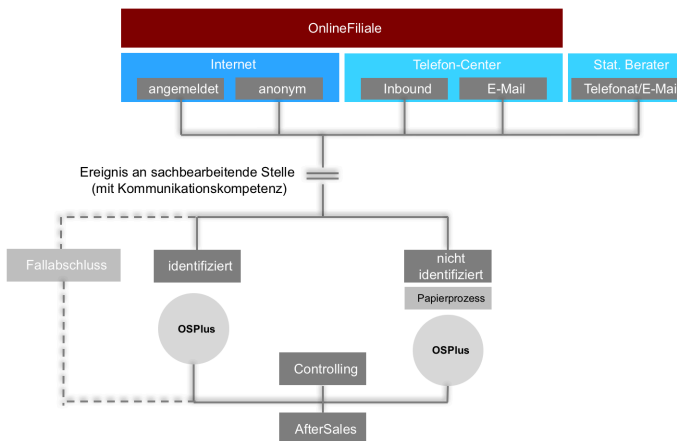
OnlineFiliale

Internet

angemeldet

anonym

Telefon-Center

Inbound

E-Mail

Stat. Berater

Telefonat/E-Mai

Ereignis an sachbearbeitende Stelle (mit Kommunikationskompetenz)

Fallabschluss

identifiziert

nicht identifiziert

Papierprozess

OSPlus

OSPlus

Controlling

AfterSales